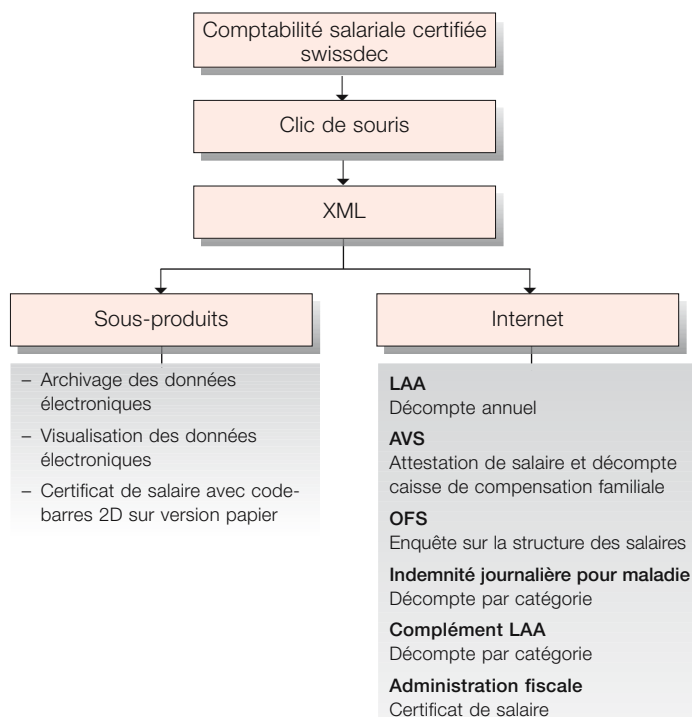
Comptabilité salariale certifiée swissdec

Clic de souris

XML

Sous-produits

Internet

– Archivage des données électroniques
– Visualisation des données électroniques
– Certificat de salaire avec code-barres 2D sur version papier

**LAA**
Décompte annuel

**AVS**
Attestation de salaire et décompte caisse de compensation familiale

**OFS**
Enquête sur la structure des salaires

**Indemnité journalière pour maladie**
Décompte par catégorie

**Complément LAA**
Décompte par catégorie

**Administration fiscale**
Certificat de salaire